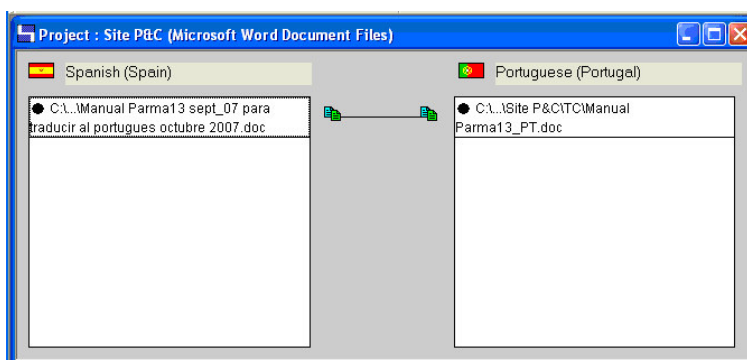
Project : Site P&C (Microsoft Word Document Files)

Spanish (Spain)

● C:\...\Manual Parma13 sept_07 para traducir al portugues octubre 2007.doc

Portuguese (Portugal)

● C:\...\Site P&C\TC\Manual Parma13_PT.doc